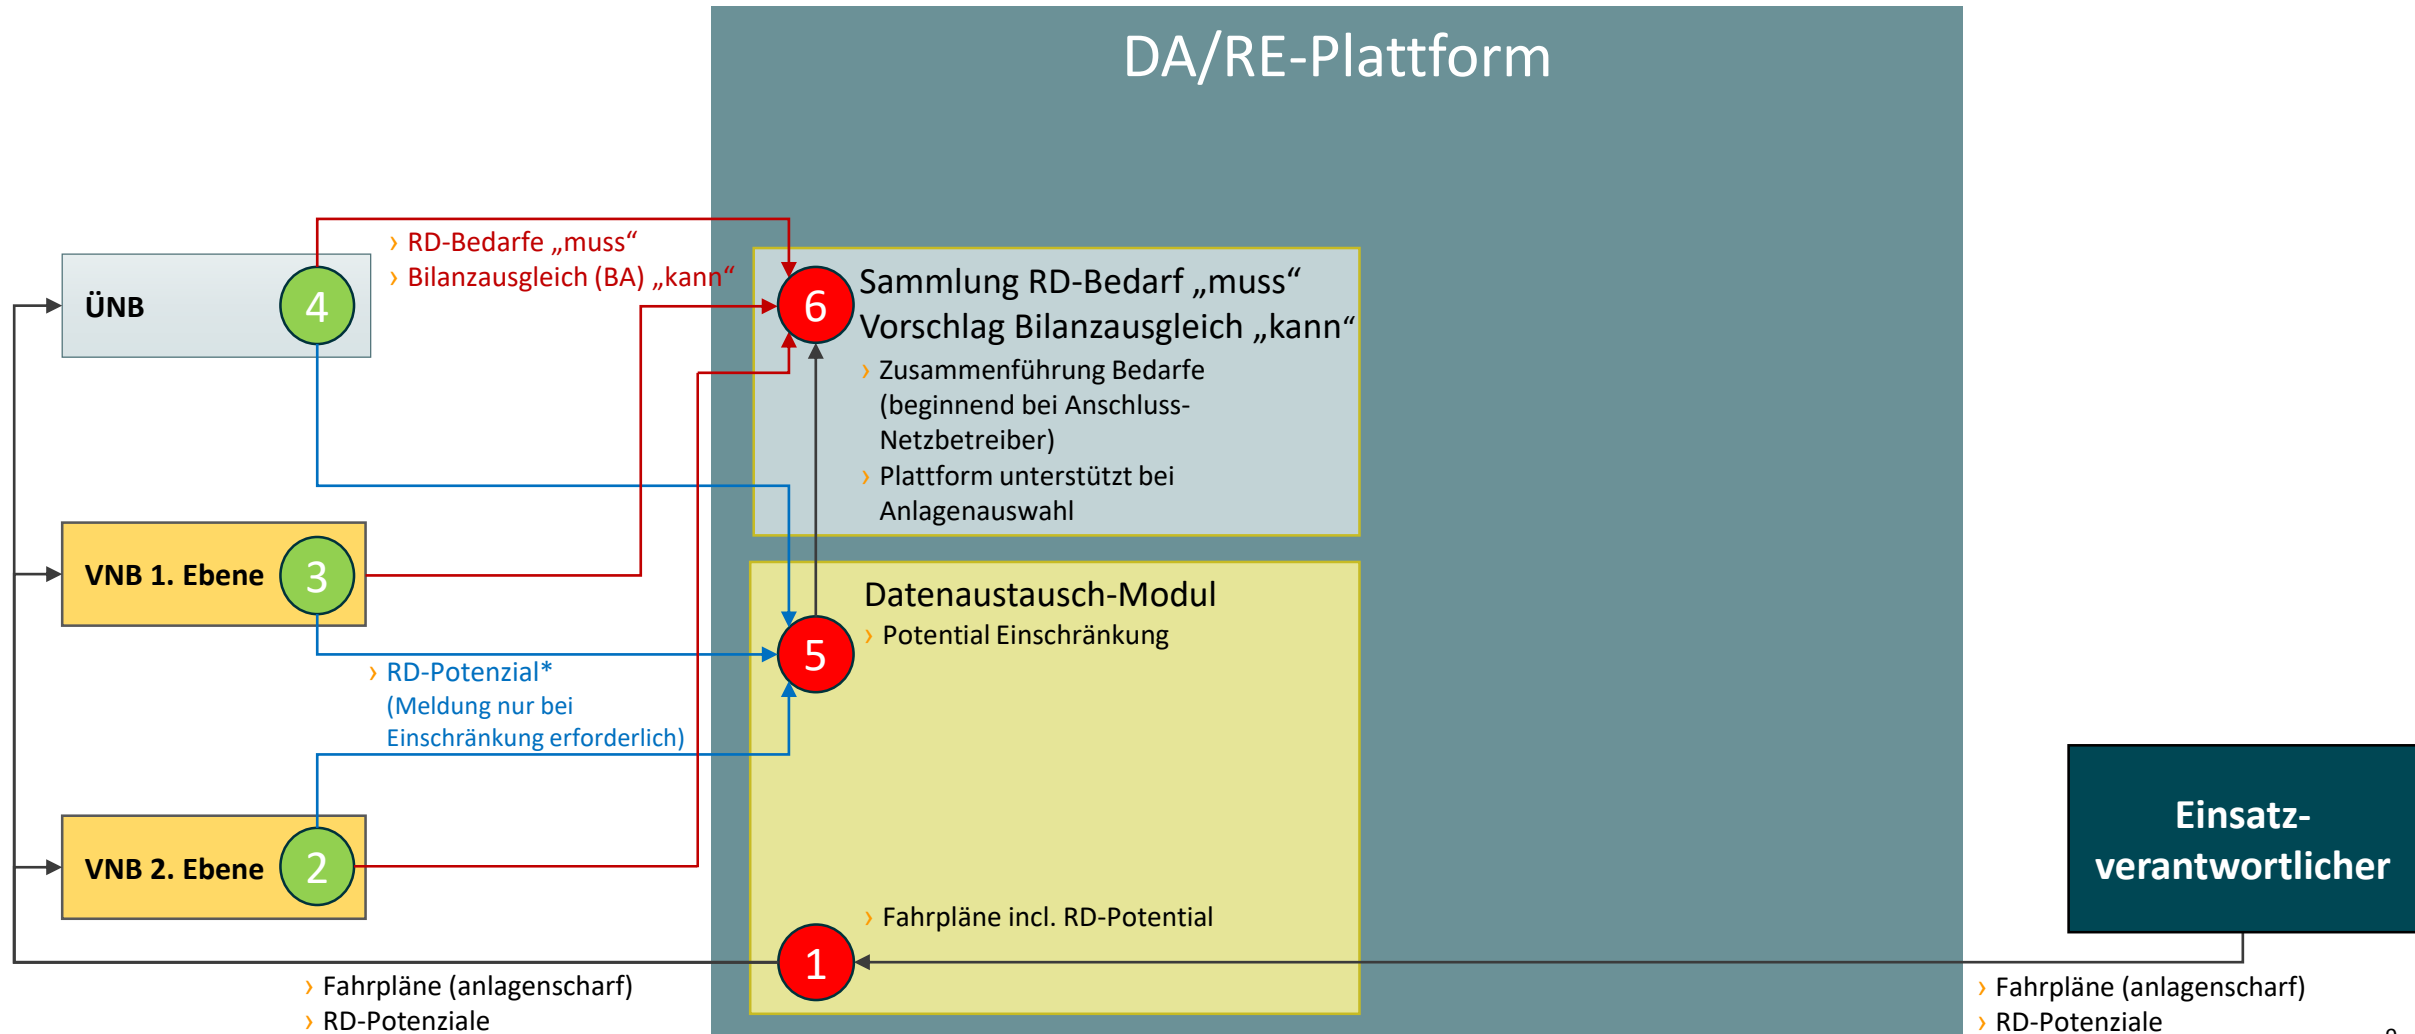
DA/RE-Plattform

ÜNB
4

› RD-Bedarfe „muss“
› Bilanzausgleich (BA) „kann“

6
Sammlung RD-Bedarf „muss“
Vorschlag Bilanzausgleich „kann“
› Zusammenführung Bedarfe (beginnend bei Anschluss-Netzbetreiber)
› Plattform unterstützt bei Anlagenauswahl

VNB 1. Ebene
3

Datenaustausch-Modul
› Potential Einschränkung

5

› RD-Potenzial* (Meldung nur bei Einschränkung erforderlich)

VNB 2. Ebene
2

Einsatz-verantwortlicher

› Fahrpläne incl. RD-Potential

1

› Fahrpläne (anlagenscharf)
› RD-Potenziale

› Fahrpläne (anlagenscharf)
› RD-Potenziale